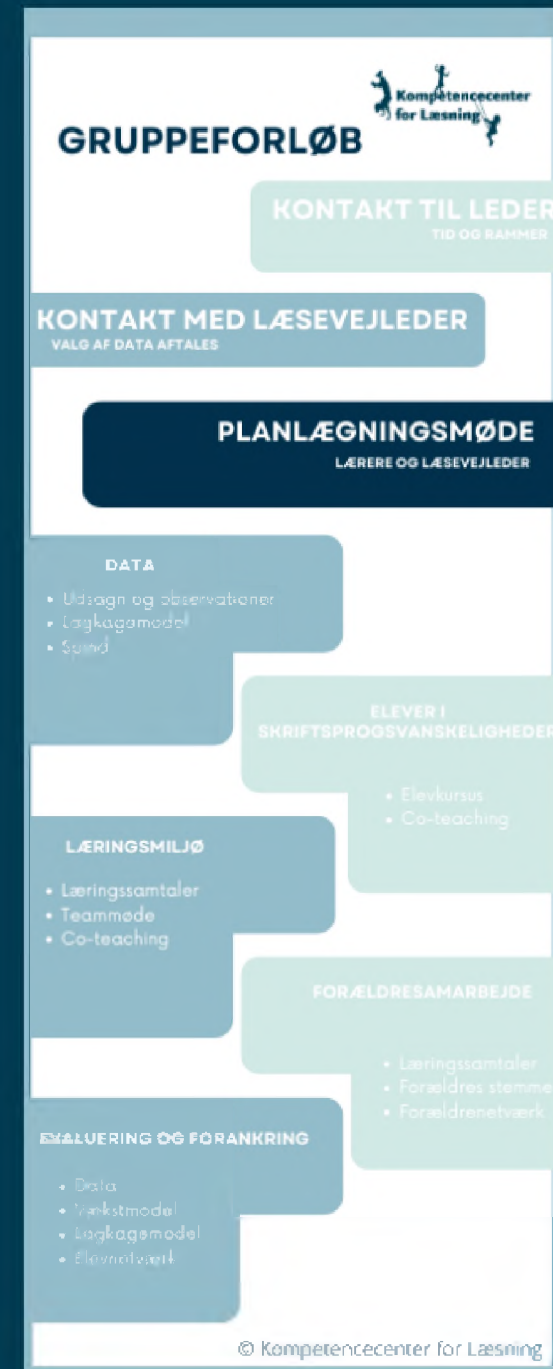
GRUPPEFORLØB

Kompetencecenter for Læsning

KONTAKT TIL LEDER
TID OG RAMMER

KONTAKT MED LÆSEVEJLEDER
VALG AF DATA AFTALES

PLANLÆGNINGSMØDE
LÆRERE OG LÆSEVEJLEDER

DATA
• Udsagn og observationer
• Lagkagemodel
• Spind

ELEVER I SKRIFTSPROGSVANSKELIGHEDER
• Elevkursus
• Co-teaching

LÆRINGSMILJØ
• Læringssamtaler
• Teammøde
• Co-teaching

FORÆLDRESAMARBEJDE
• Læringssamtaler
• Forældres stemme
• Forældrenetværk

EVALUERING OG FORANKRING
• Data
• Vækstmodel
• Lagkagemodel
• Elevnetværk

© Kompetencecenter for Læsning